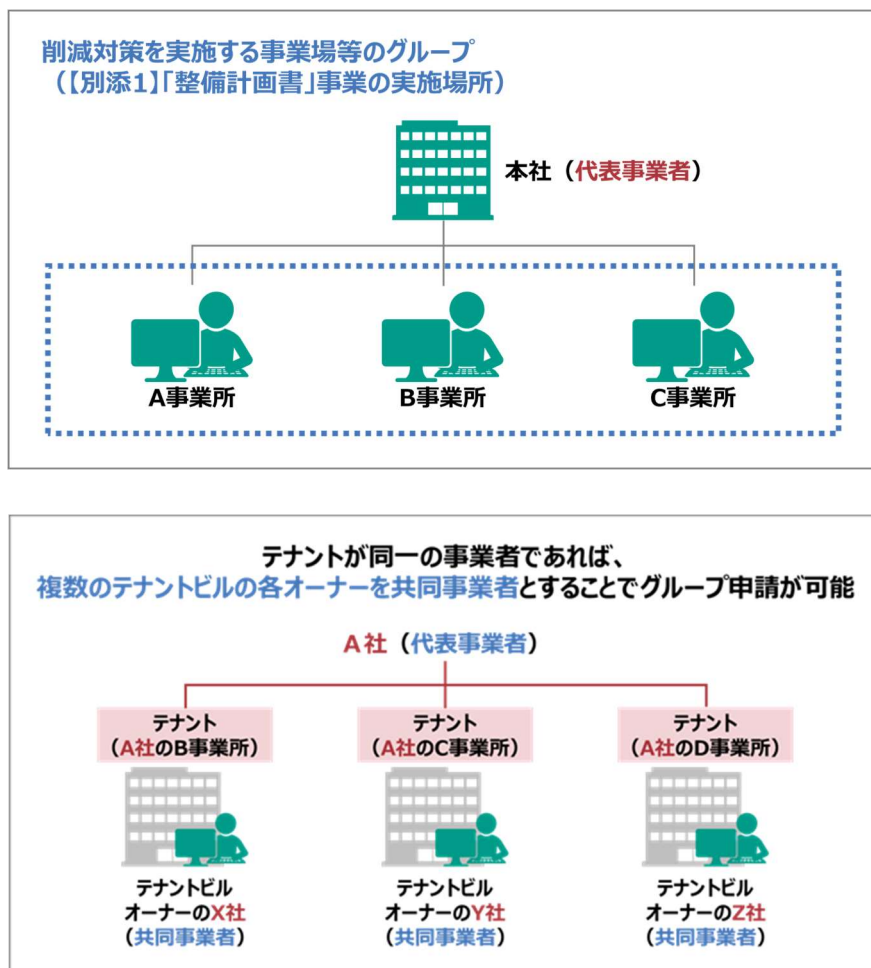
削減対策を実施する事業場等のグループ
（【別添1】「整備計画書」事業の実施場所）

本社（代表事業者）

A事業所

B事業所

C事業所

テナントが同一の事業者であれば、
複数のテナントビルの各オーナーを共同事業者とすることでグループ申請が可能

A社（代表事業者）

テナント
（A社のB事業所）

テナント
（A社のC事業所）

テナント
（A社のD事業所）

テナントビル
オーナーのX社
（共同事業者）

テナントビル
オーナーのY社
（共同事業者）

テナントビル
オーナーのZ社
（共同事業者）